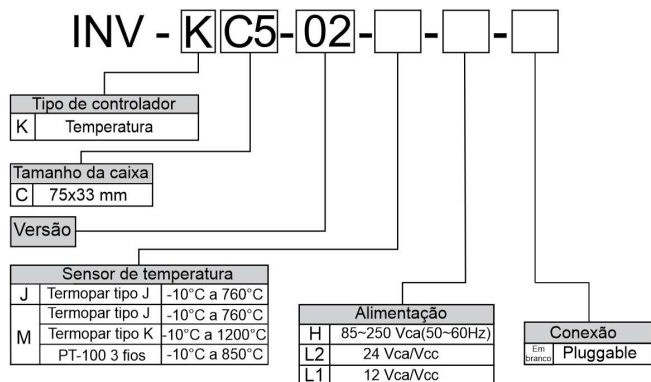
INV - K C5 - 02 - [ ] - [ ] - [ ]

| Tipo de controlador | |
|---|---|
| K | Temperatura |

| Tamanho da caixa | |
|---|---|
| C | 75x33 mm |

Versão

| Sensor de temperatura | | |
|---|---|---|
| J | Termopar tipo J | -10°C a 760°C |
| M | Termopar tipo J | -10°C a 760°C |
| | Termopar tipo K | -10°C a 1200°C |
| | PT-100 3 fios | -10°C a 850°C |

| Alimentação | |
|---|---|
| H | 85~250 Vca(50~60Hz) |
| L2 | 24 Vca/Vcc |
| L1 | 12 Vca/Vcc |

| Conexão | |
|---|---|
| Em branco | Pluggable |